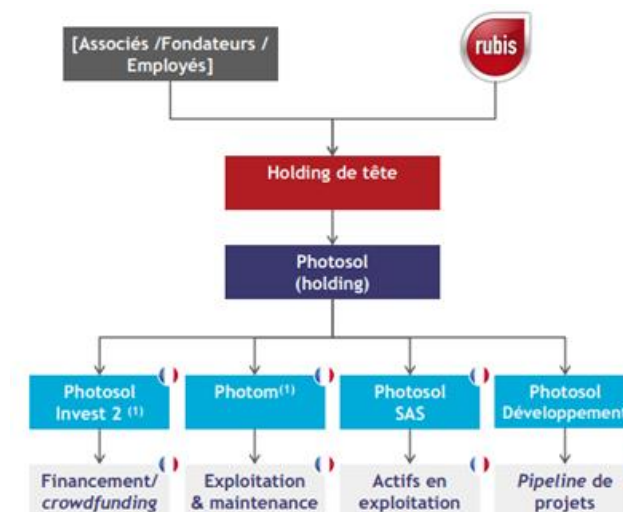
[Associés /Fondateurs / Employés]

rubis

Holding de tête

Photosol (holding)

Photosol Invest 2 $^{(1)}$

Photom$^{(1)}$

Photosol SAS

Photosol Développement

Financement/ crowdfunding

Exploitation & maintenance

Actifs en exploitation

Pipeline de projets